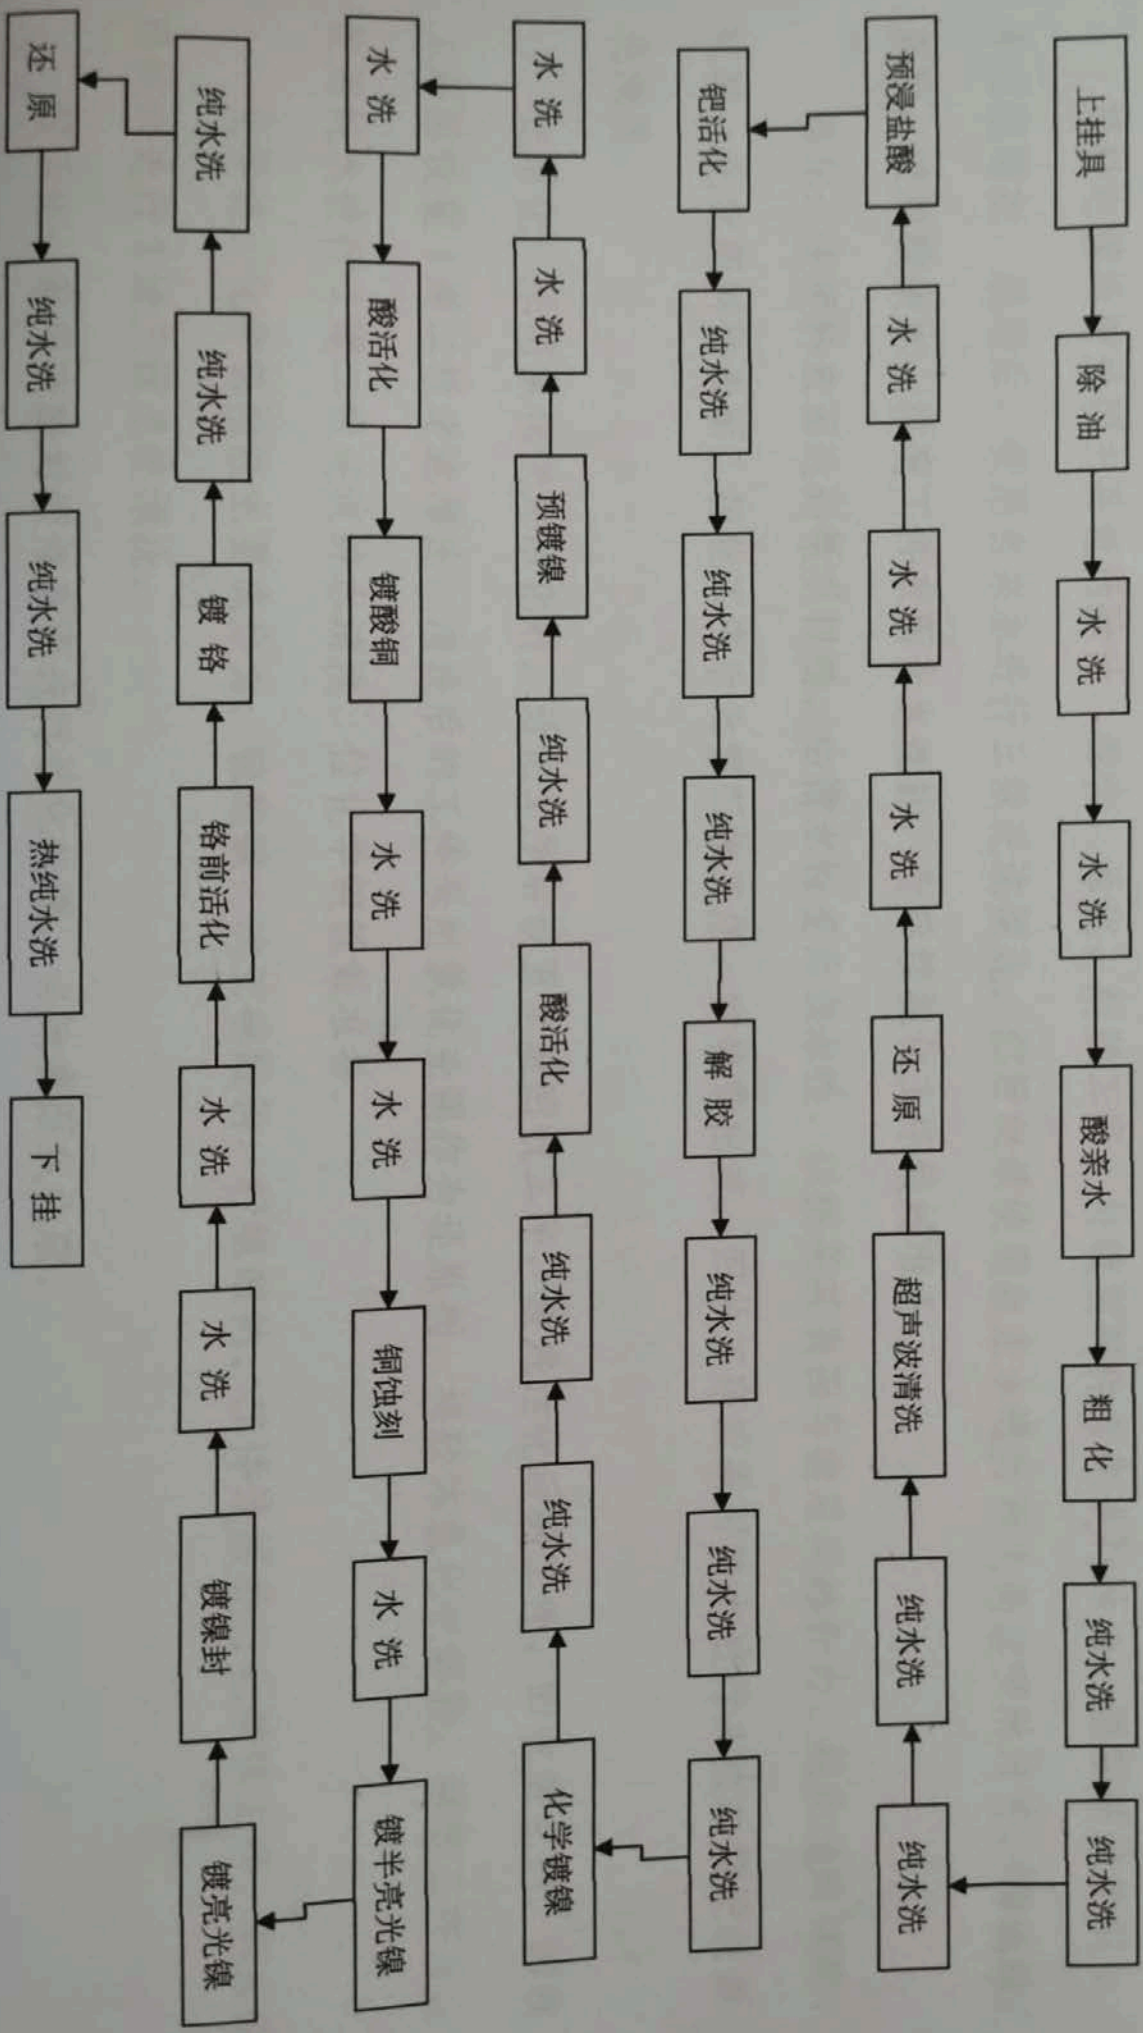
上挂具
除油
水洗
水洗
酸亲水
粗化
纯水洗
纯水洗

纯水洗
纯水洗
超声波清洗
还原
水洗
水洗
水洗
预浸盐酸

钯活化
纯水洗
纯水洗
纯水洗
解胶
纯水洗
纯水洗
纯水洗

化学镀镍
纯水洗
纯水洗
酸活化
纯水洗
预镀镍
水洗
水洗

水洗
酸活化
镀酸铜
水洗
水洗
铜蚀刻
水洗
镀半亮光镍

镀亮光镍
镀镍封
水洗
水洗
铬前活化
镀铬
纯水洗
纯水洗

还原
纯水洗
纯水洗
热纯水洗
下挂